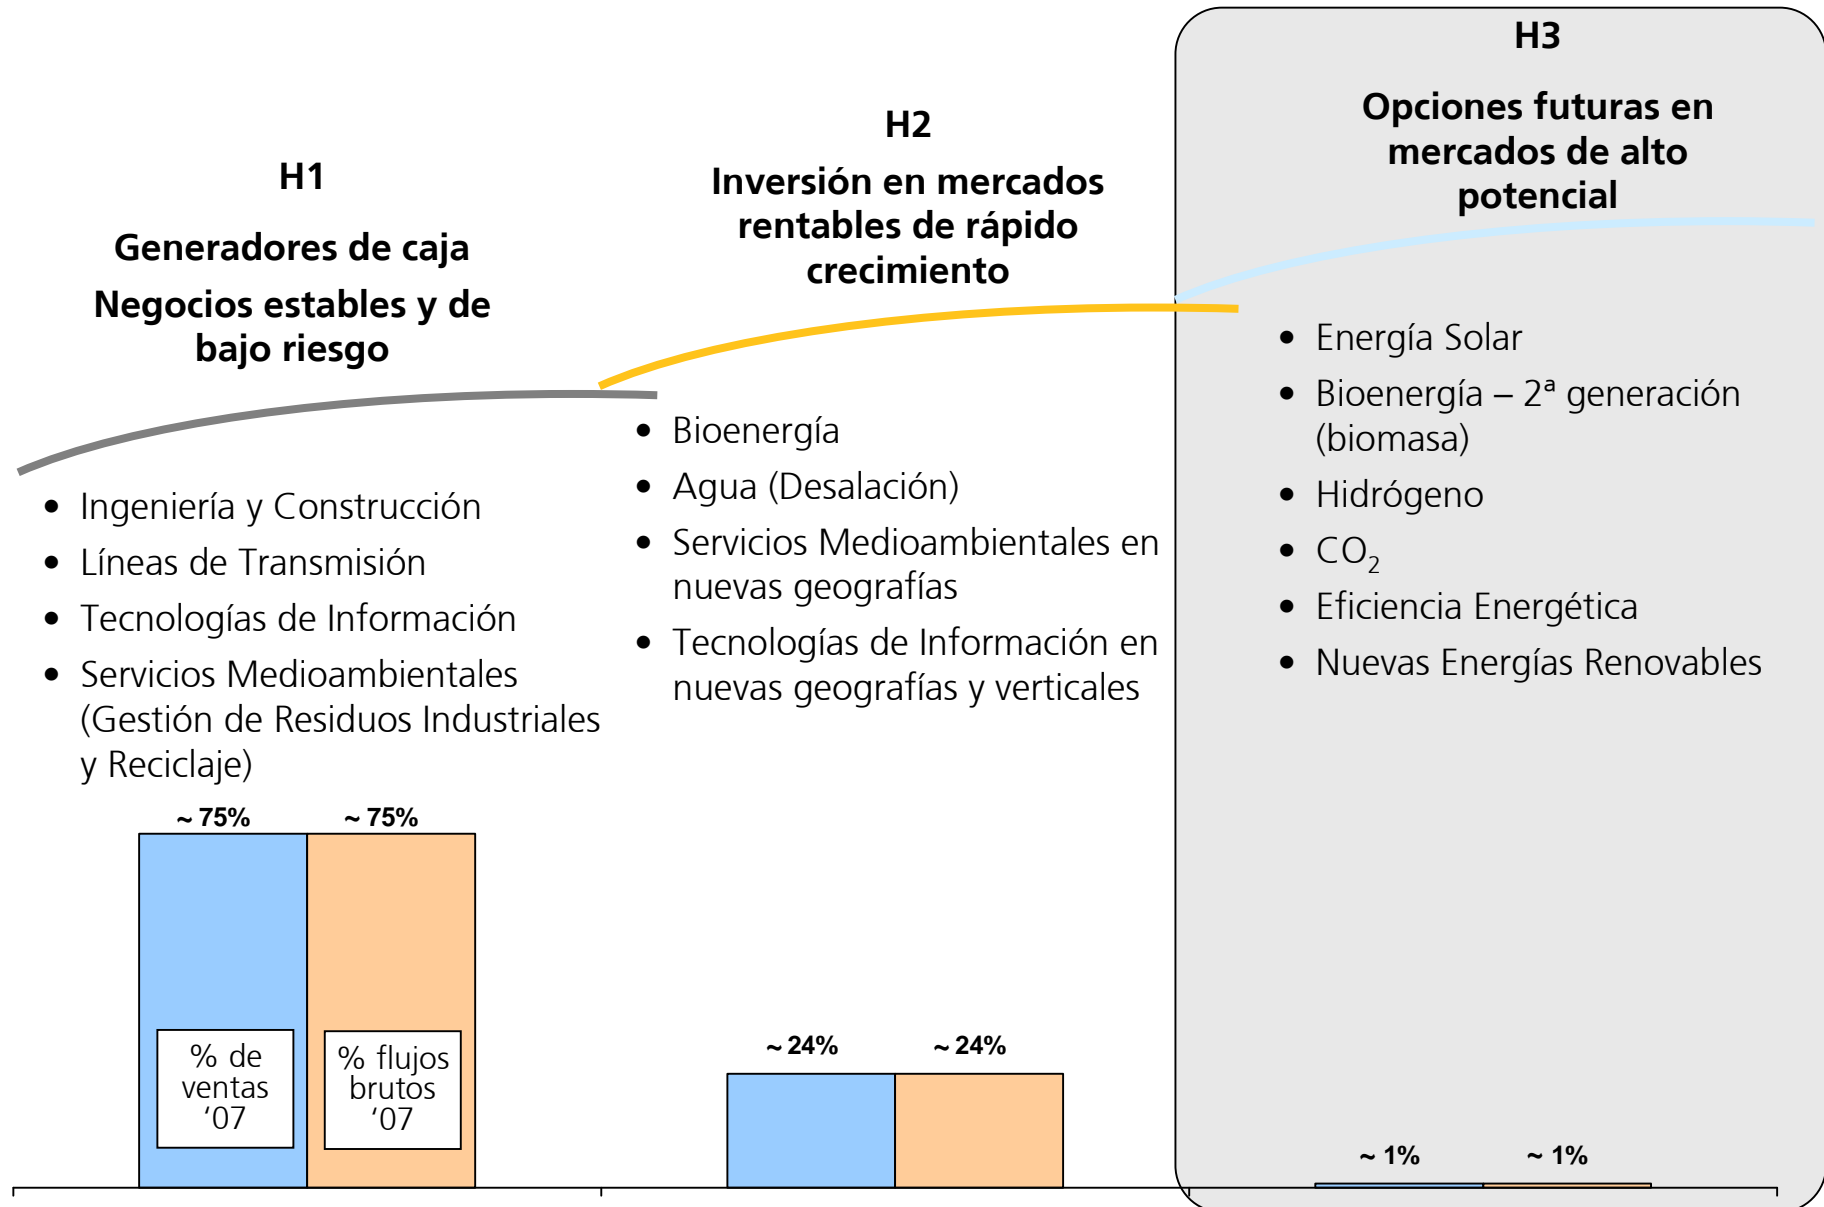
H1

Generadores de caja

Negocios estables y de bajo riesgo

- Ingeniería y Construcción
- Líneas de Transmisión
- Tecnologías de Información
- Servicios Medioambientales (Gestión de Residuos Industriales y Reciclaje)

~ 75% ~ 75%

% de ventas '07

% flujos brutos '07

H2

Inversión en mercados rentables de rápido crecimiento

- Bioenergía
- Agua (Desalación)
- Servicios Medioambientales en nuevas geografías
- Tecnologías de Información en nuevas geografías y verticales

~ 24% ~ 24%

H3

Opciones futuras en mercados de alto potencial

- Energía Solar
- Bioenergía – 2ª generación (biomasa)
- Hidrógeno
- $CO_2$
- Eficiencia Energética
- Nuevas Energías Renovables

~ 1% ~ 1%